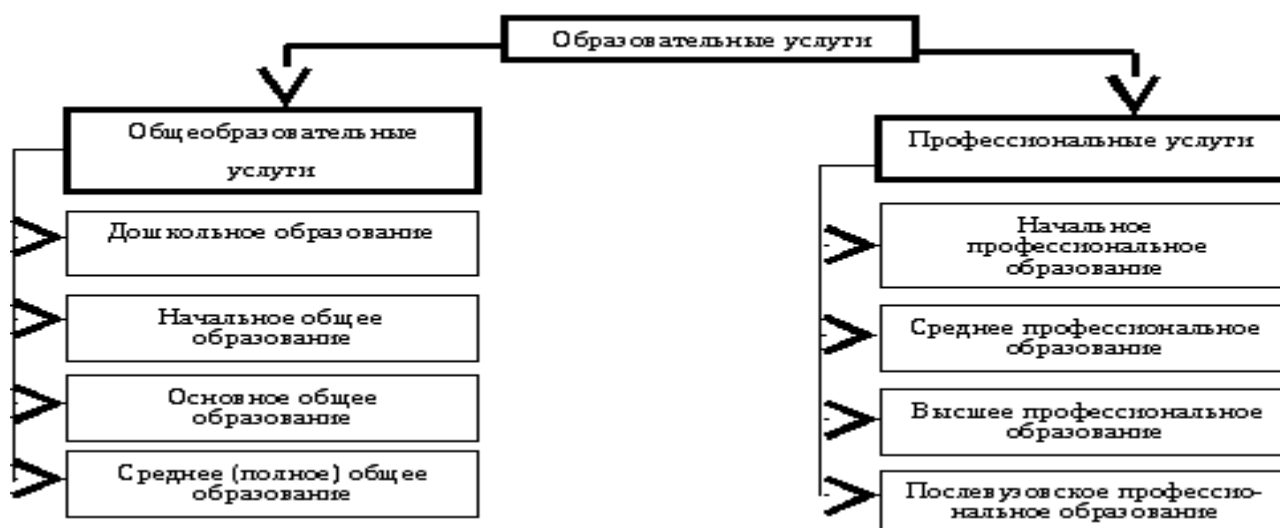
Образовательные услуги

Общеобразовательные услуги

Дошкольное образование

Начальное общее образование

Основное общее образование

Среднее (полное) общее образование

Профессиональные услуги

Начальное профессиональное образование

Среднее профессиональное образование

Высшее профессиональное образование

Послевузовское профессиональное образование